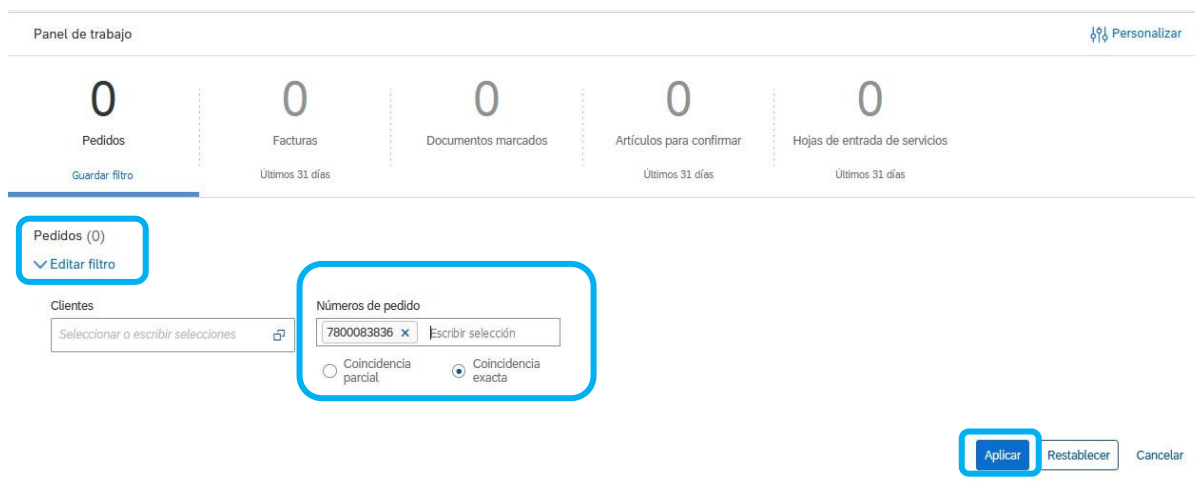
Panel de trabajo

Personalizar

0
Pedidos
Guardar filtro

0
Facturas
Últimos 31 días

0
Documentos marcados

0
Artículos para confirmar
Últimos 31 días

0
Hojas de entrada de servicios
Últimos 31 días

Pedidos (0)
Editar filtro

Clientes
Seleccionar o escribir selecciones

Números de pedido
7800083836 ×
Escribir selección
Coincidencia parcial
Coincidencia exacta

Aplicar
Restablecer
Cancelar